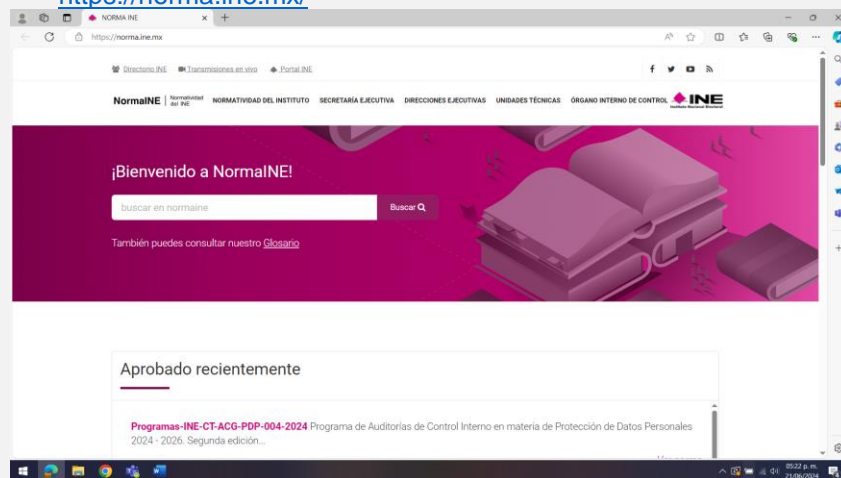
https://norma.ine.mx/

NORMA INE

https://norma.ine.mx

Directorio INE Transmisiones en vivo Portal INE

NormaINE | Normatividad del INE NORMATIVIDAD DEL INSTITUTO SECRETARÍA EJECUTIVA DIRECCIONES EJECUTIVAS UNIDADES TÉCNICAS ÓRGANO INTERNO DE CONTROL INE Instituto Nacional Electoral

¡Bienvenido a NormaINE!

buscar en normaine

Buscar

También puedes consultar nuestro Glosario

Aprobado recientemente

Programas-INE-CT-ACG-PDP-004-2024 Programa de Auditorías de Control Interno en materia de Protección de Datos Personales 2024 - 2026. Segunda edición...

05:22 p. m. 21/06/2024